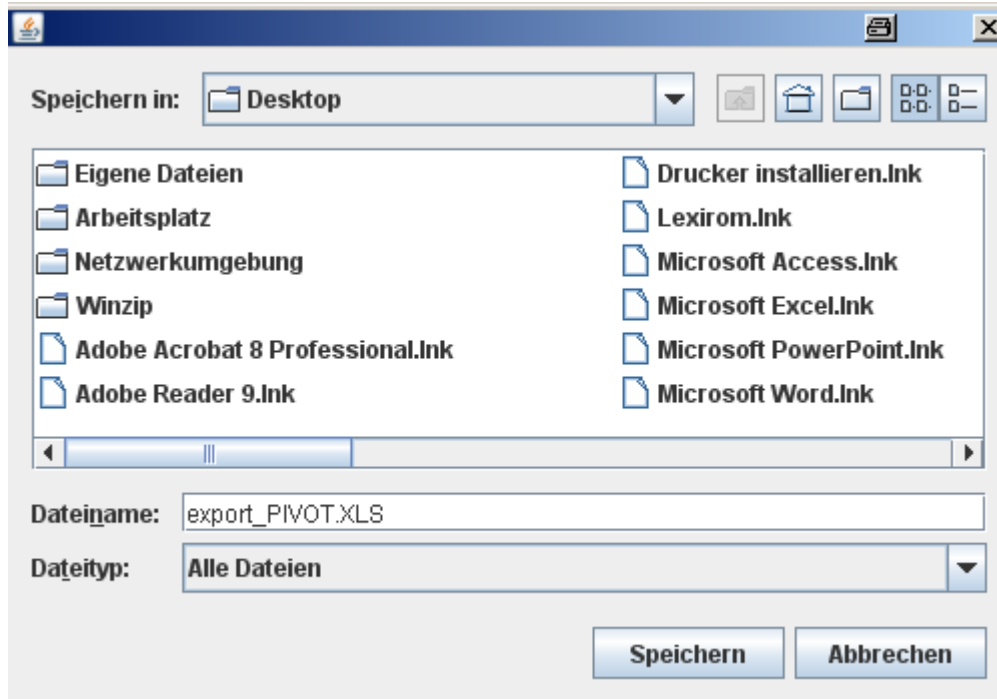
Speichern in: Desktop

Eigene Dateien
Arbeitsplatz
Netzwerkumgebung
Winzip
Adobe Acrobat 8 Professional.lnk
Adobe Reader 9.lnk

Drucker installieren.lnk
Lexirom.lnk
Microsoft Access.lnk
Microsoft Excel.lnk
Microsoft PowerPoint.lnk
Microsoft Word.lnk

Dateiname: export_PIVOT.XLS

Dateityp: Alle Dateien

Speichern Abbrechen